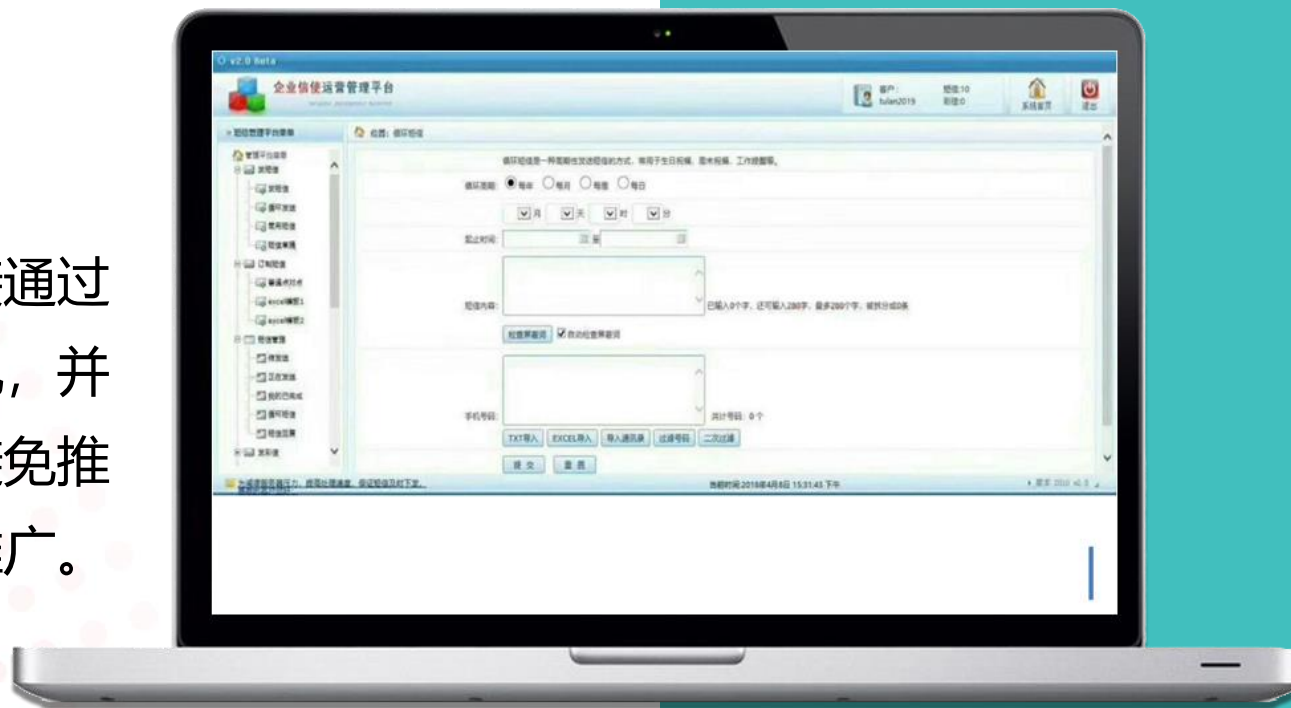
通过
，并
免推
广。

v2.0 Beta
企业信使运营管理平台
客户: tulan2019
短信:10 彩信:0
系统首页
退出
短信管理平台菜单
位置: 循环短信
循环短信是一种周期性发送短信的方式，常用于生日祝福、节日祝福、工作提醒等。
循环周期: 每年 每月 每周 每日
月 天 时 分
起止时间: 至
短信内容:
已输入0个字，还可输入280字，最多280个字，按照分成0条
检查屏蔽词 自动检查屏蔽词
手机号码:
共计号码: 0 个
TXT导入 EXCEL导入 导入通讯录 过滤号码 二次过滤
提交 重置
当前时间:2016年4月8日 15:31:43 下午